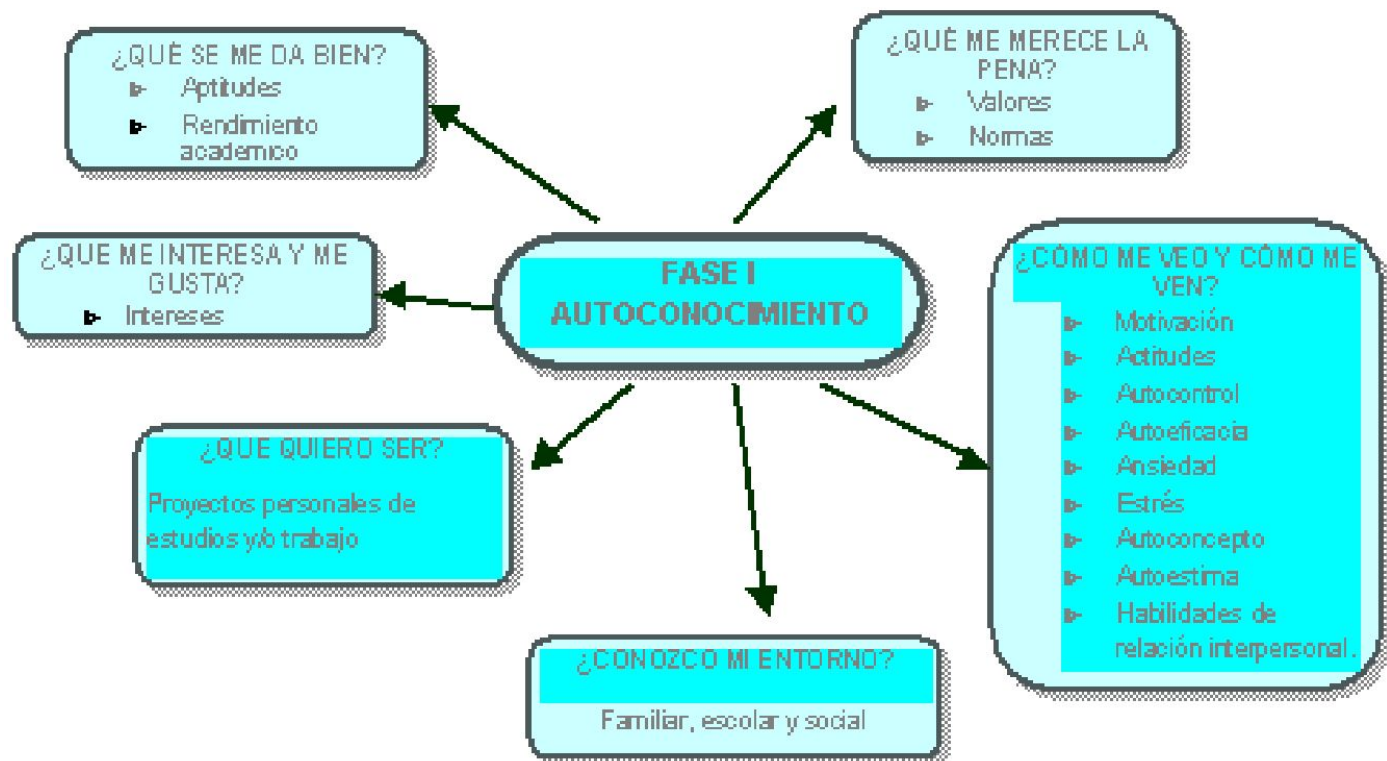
¿QUÉ SE ME DA BIEN?
Aptitudes
Rendimiento academico

¿QUÉ ME MERECE LA PENA?
Valores
Normas

¿QUE ME INTERESA Y ME GUSTA?
Intereses

FASE I
AUTOCONOCIMIENTO

¿CÓMO ME VEO Y CÓMO ME VEN?
Motivación
Actitudes
Autocontrol
Autoeficacia
Ansiedad
Estrés
Autoconcepto
Autoestima
Habilidades de relación interpersonal.

¿QUE QUIERO SER?
Proyectos personales de estudios y/o trabajo

¿CONOZCO MI ENTORNO?
Familiar, escolar y social